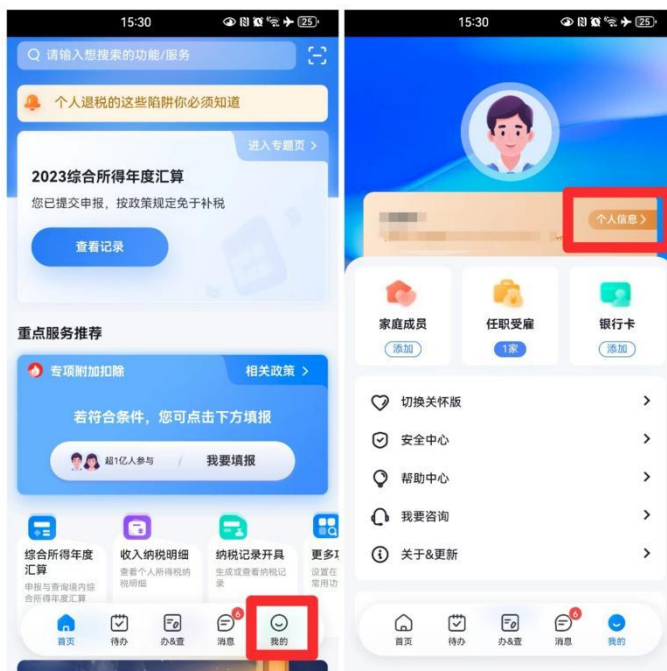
15:30

请输入想搜索的功能/服务

个人退税的这些陷阱你必须知道

进入专题页 >

2023综合所得年度汇算

您已提交申报，按政策规定免于补税

查看记录

重点服务推荐

专项附加扣除

相关政策 >

若符合条件，您可点击下方填报

超1亿人参与

我要填报

综合所得年度汇算

申报与查询境内综合所得年度汇算

收入纳税明细

查看个人所得税纳税明细

纳税记录开具

生成或查看纳税记录

更多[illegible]

设置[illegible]常用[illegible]

首页

待办

办&查

6

消息

我的

15:30

个人信息 >

家庭成员

添加

任职受雇

1家

银行卡

添加

切换关怀版

安全中心

帮助中心

我要咨询

关于&更新

首页

待办

办&查

6

消息

我的